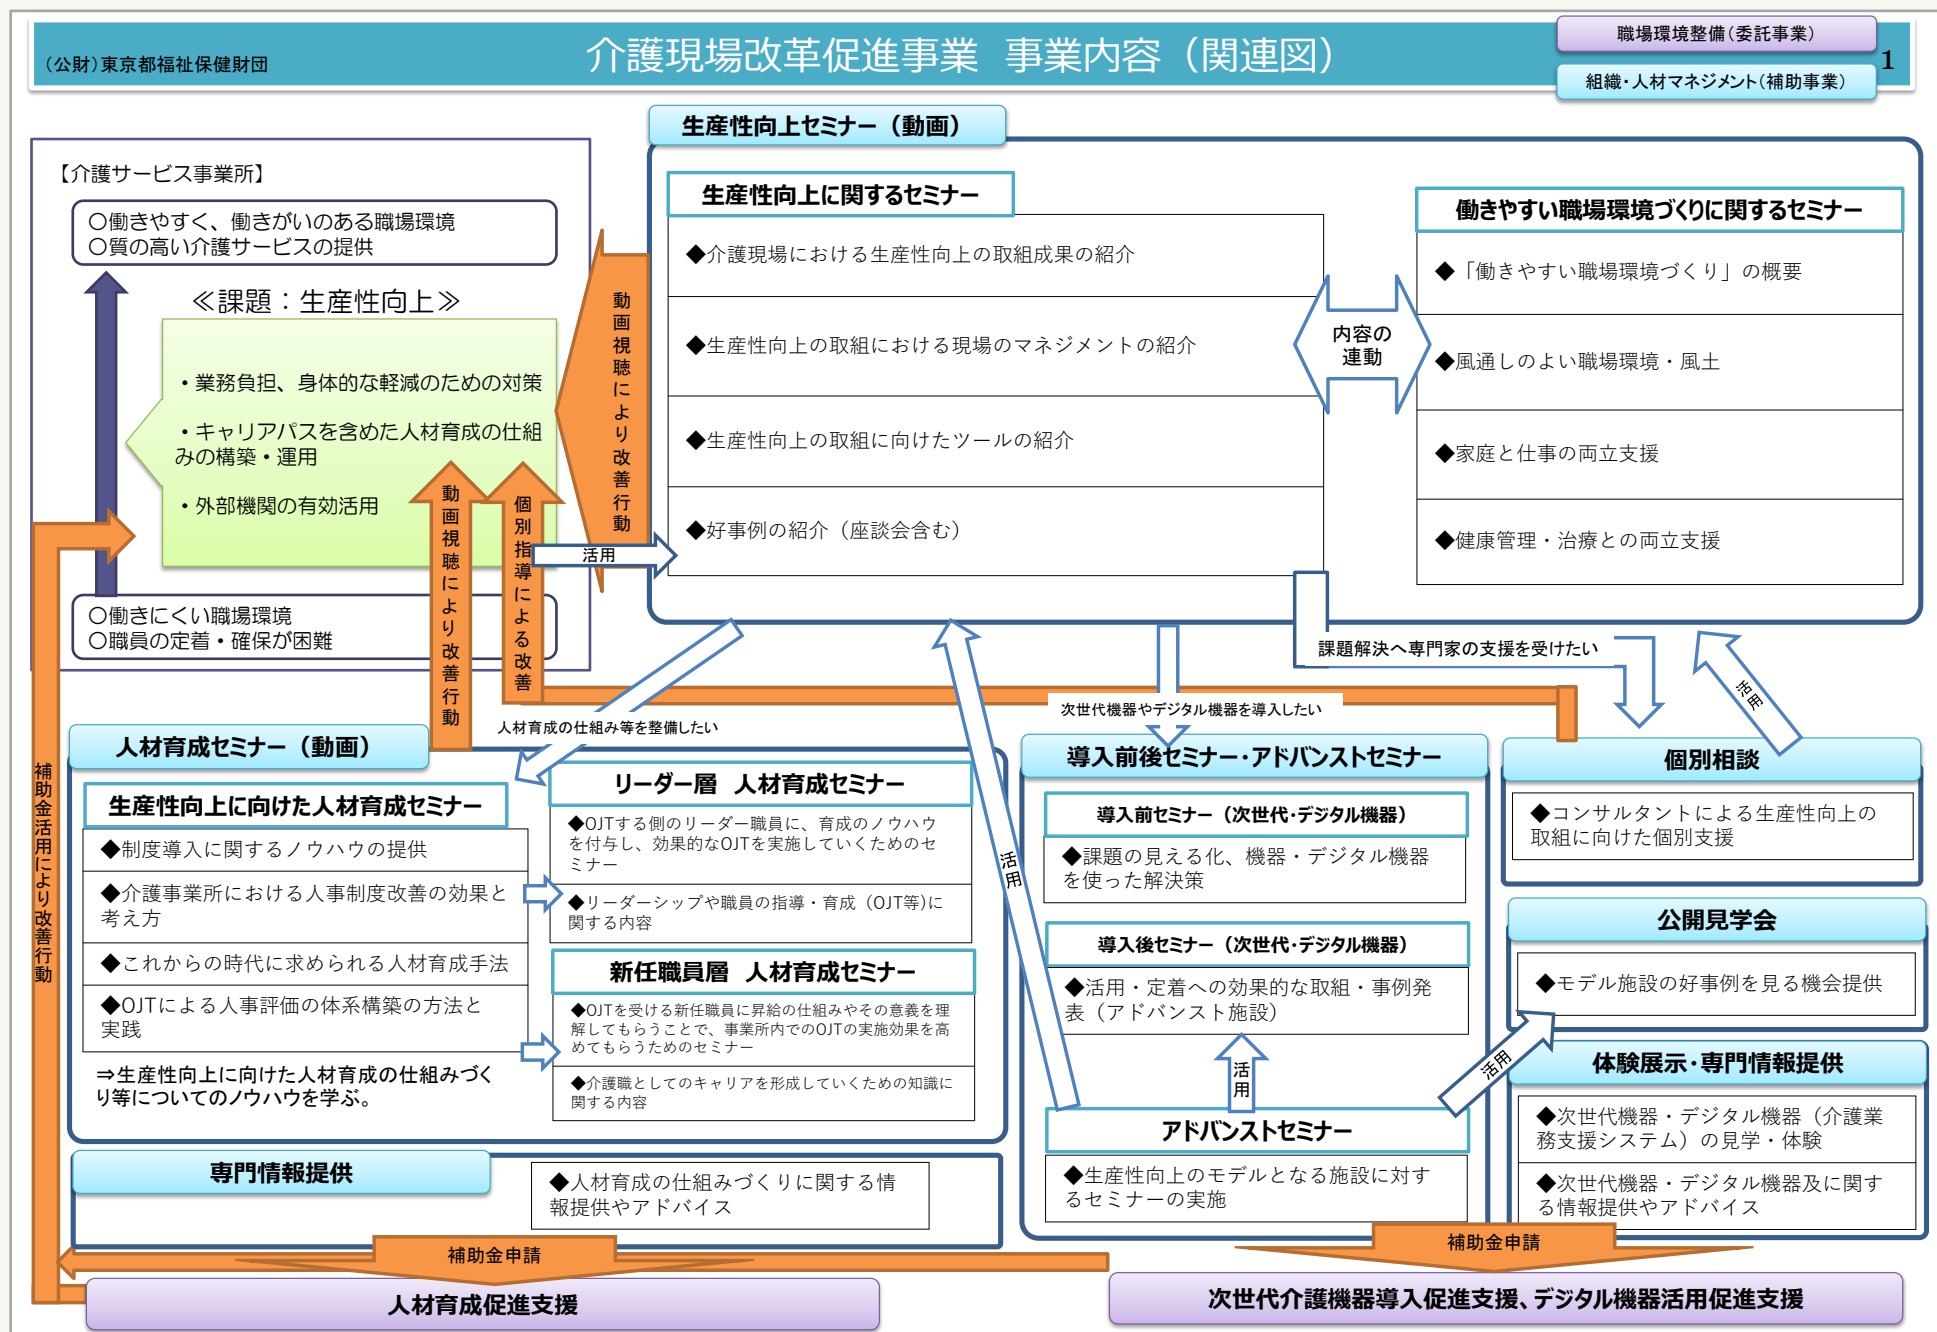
(公財)東京都福祉保健財団

介護現場改革促進事業　事業内容（関連図）

職場環境整備(委託事業)

組織・人材マネジメント(補助事業)

1

生産性向上セミナー（動画）

【介護サービス事業所】

○働きやすく、働きがいのある職場環境
○質の高い介護サービスの提供

≪課題：生産性向上≫

・業務負担、身体的な軽減のための対策

・キャリアパスを含めた人材育成の仕組みの構築・運用

・外部機関の有効活用

○働きにくい職場環境
○職員の定着・確保が困難

動画視聴により改善行動

動画視聴により改善行動

個別指導による改善

活用

生産性向上に関するセミナー

◆介護現場における生産性向上の取組成果の紹介

◆生産性向上の取組における現場のマネジメントの紹介

◆生産性向上の取組に向けたツールの紹介

◆好事例の紹介（座談会含む）

内容の連動

働きやすい職場環境づくりに関するセミナー

◆「働きやすい職場環境づくり」の概要

◆風通しのよい職場環境・風土

◆家庭と仕事の両立支援

◆健康管理・治療との両立支援

課題解決へ専門家の支援を受けたい

次世代機器やデジタル機器を導入したい

人材育成の仕組み等を整備したい

活用

活用

補助金活用により改善行動

人材育成セミナー（動画）

生産性向上に向けた人材育成セミナー

◆制度導入に関するノウハウの提供

◆介護事業所における人事制度改善の効果と考え方

◆これからの時代に求められる人材育成手法

◆OJTによる人事評価の体系構築の方法と実践

⇒生産性向上に向けた人材育成の仕組みづくり等についてのノウハウを学ぶ。

リーダー層　人材育成セミナー

◆OJTする側のリーダー職員に、育成のノウハウを付与し、効果的なOJTを実施していくためのセミナー

◆リーダーシップや職員の指導・育成（OJT等)に関する内容

新任職員層　人材育成セミナー

◆OJTを受ける新任職員に昇給の仕組みやその意義を理解してもらうことで、事業所内でのOJTの実施効果を高めてもらうためのセミナー

◆介護職としてのキャリアを形成していくための知識に関する内容

導入前後セミナー･アドバンストセミナー

導入前セミナー（次世代･デジタル機器）

◆課題の見える化、機器・デジタル機器を使った解決策

導入後セミナー（次世代･デジタル機器）

◆活用・定着への効果的な取組・事例発表（アドバンスト施設）

活用

アドバンストセミナー

◆生産性向上のモデルとなる施設に対するセミナーの実施

個別相談

◆コンサルタントによる生産性向上の取組に向けた個別支援

公開見学会

◆モデル施設の好事例を見る機会提供

活用

体験展示･専門情報提供

◆次世代機器・デジタル機器（介護業務支援システム）の見学・体験

◆次世代機器・デジタル機器及に関する情報提供やアドバイス

専門情報提供

◆人材育成の仕組みづくりに関する情報提供やアドバイス

補助金申請

人材育成促進支援

補助金申請

次世代介護機器導入促進支援、デジタル機器活用促進支援